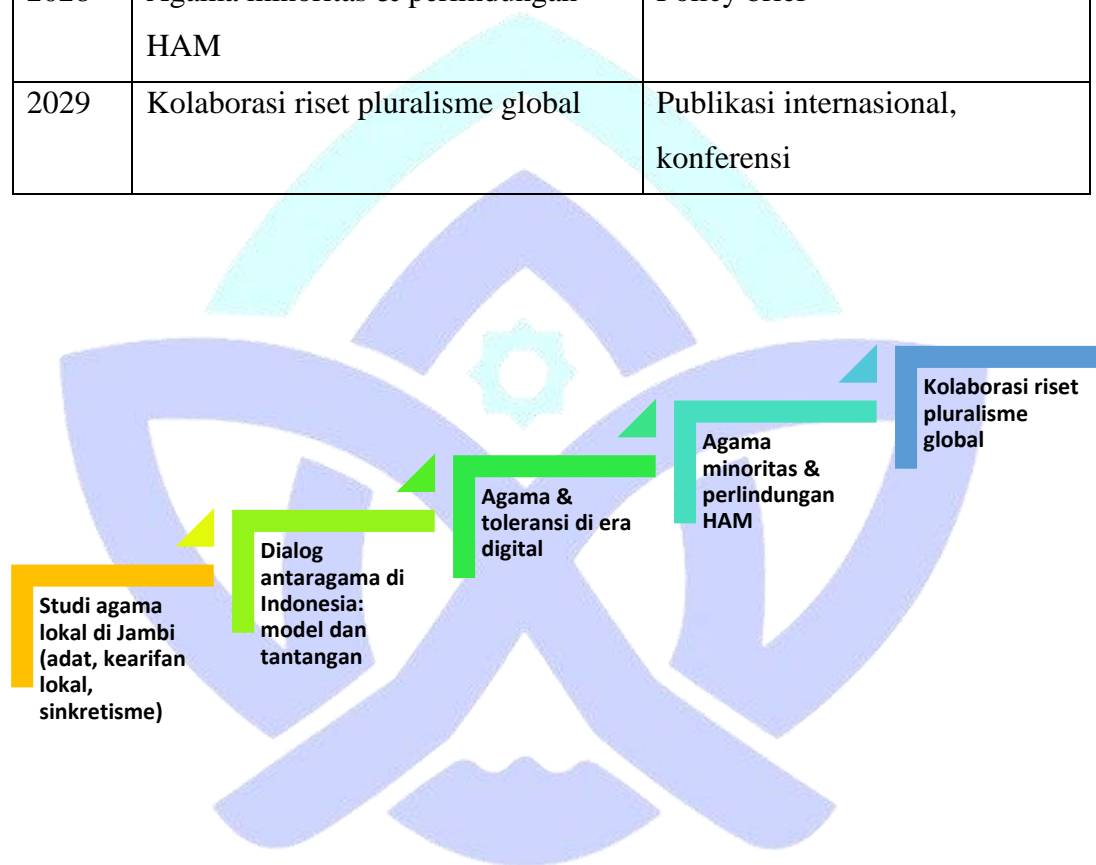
| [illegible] | Agama minoritas & perlindungan HAM | Policy brief |
|---|---|---|
| 2029 | Kolaborasi riset pluralisme global | Publikasi internasional, konferensi |

Studi agama lokal di Jambi (adat, kearifan lokal, sinkretisme)

Dialog antaragama di Indonesia: model dan tantangan

Agama & toleransi di era digital

Agama minoritas & perlindungan HAM

Kolaborasi riset pluralisme global